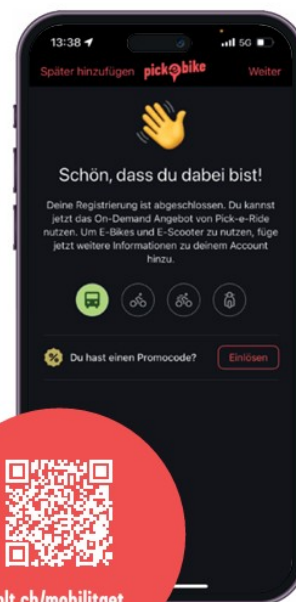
13:38

5G

Später hinzufügen pick-e-bike Weiter

Schön, dass du dabei bist!

Deine Registrierung ist abgeschlossen. Du kannst jetzt das On-Demand Angebot von Pick-e-Ride nutzen. Um E-Bikes und E-Scooter zu nutzen, füge jetzt weitere Informationen zu deinem Account hinzu.

Du hast einen Promocode? Einlösen

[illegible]olt.ch/mobilitaet